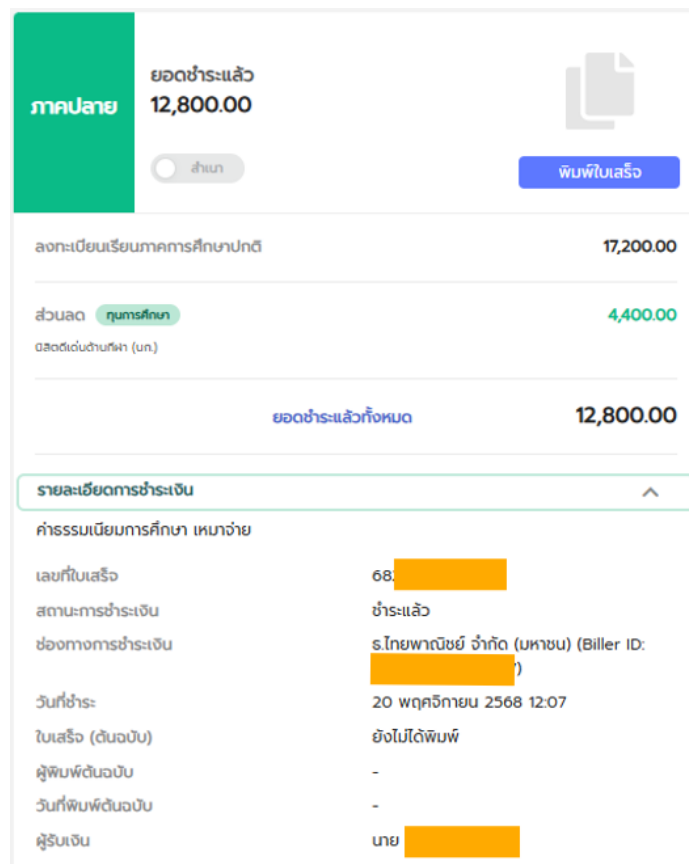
ภาคปลาย

ยอดชำระแล้ว
12,800.00

สำเนา

พิมพ์ใบเสร็จ

ลงทะเบียนเรียนภาคการศึกษาปกติ 17,200.00

ส่วนลด ทุนการศึกษา 4,400.00
นิสิตดีเด่นด้านกีฬา (นก.)

ยอดชำระแล้วทั้งหมด 12,800.00

รายละเอียดการชำระเงิน

ค่าธรรมเนียมการศึกษา เหมาจ่าย

เลขที่ใบเสร็จ 68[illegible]
สถานะการชำระเงิน ชำระแล้ว
ช่องทางการชำระเงิน ธ.ไทยพาณิชย์ จำกัด (มหาชน) (Biller ID: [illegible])
วันที่ชำระ 20 พฤศจิกายน 2568 12:07
ใบเสร็จ (ต้นฉบับ) ยังไม่ได้พิมพ์
ผู้พิมพ์ต้นฉบับ -
วันที่พิมพ์ต้นฉบับ -
ผู้รับเงิน นาย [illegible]